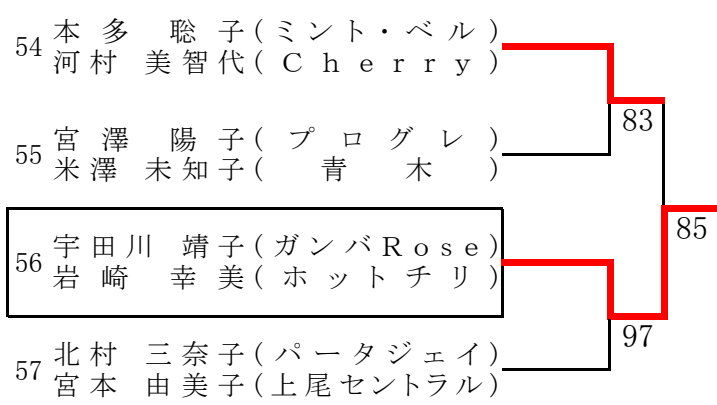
54 本多 聡子(ミント・ベル)
河村 美智代(Cherry)

55 宮澤 陽子(プログレ)
米澤 未知子(青木)

56 宇田川 靖子(ガンバRose)
岩崎 幸美(ホットチリ)

57 北村 三奈子(パータジェイ)
宮本 由美子(上尾セントラル)

83

97

85